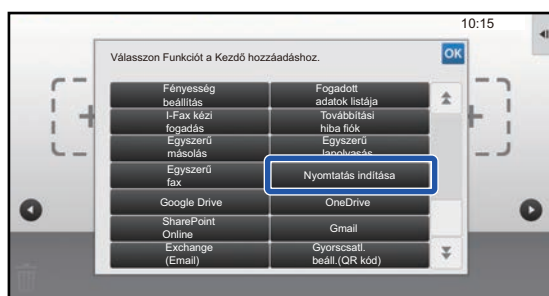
10:15

Válasszon Funkciót a Kezdő hozzáadáshoz.

OK

Fényesség beállítás

Fogadott adatok listája

I-Fax kézi fogadás

Továbbítási hiba fiók

Egyszerű másolás

Egyszerű lapolvasás

Egyszerű fax

Nyomtatás indítása

Google Drive

OneDrive

SharePoint Online

Gmail

Exchange (Email)

Gyorscsatl. beáll.(QR kód)